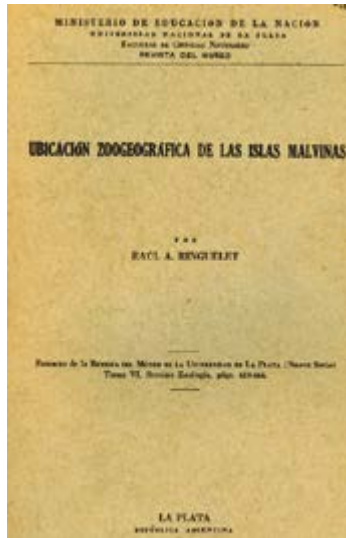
MINISTERIO DE EDUCACION DE LA NACION
UNIVERSIDAD NACIONAL DE LA PLATA
ESCUELA DE CIENCIAS NATURALES
REVISTA DEL MUSEO

UBICACIÓN ZOOGEOGRÁFICA DE LAS ISLAS MALVINAS

POR
RAUL A. RINGUELET

Extracto de la Revista del Museo de la Universidad de La Plata (Nueva Serie) Tomo VI, Sección Zoología, págs. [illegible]

LA PLATA
REPÚBLICA ARGENTINA